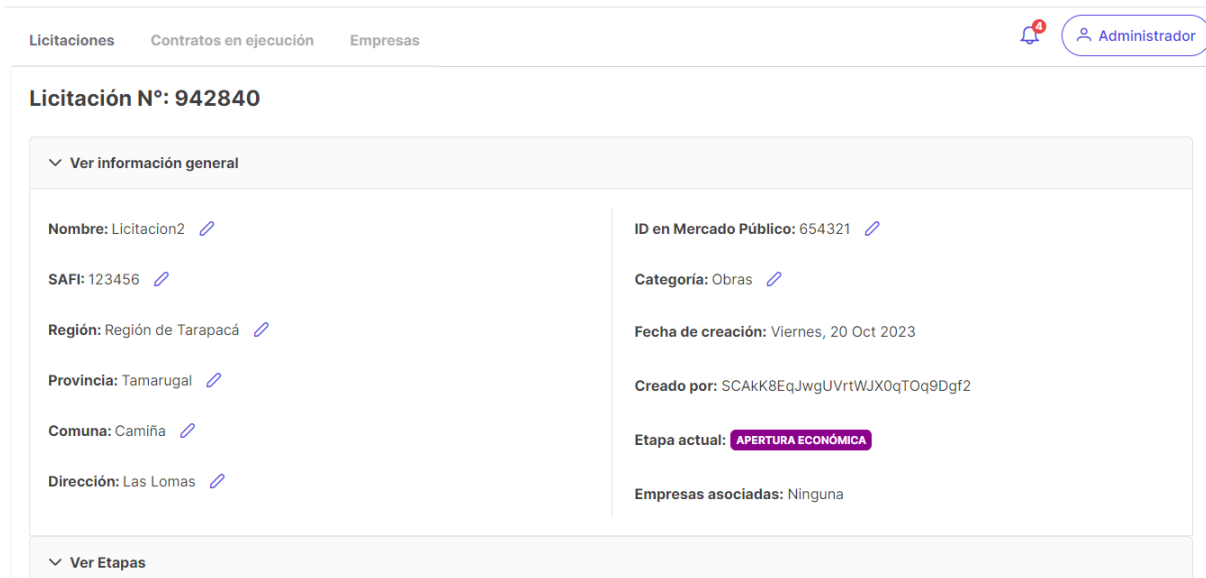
Licitaciones Contratos en ejecución Empresas

4 Administrador

Licitación N°: 942840

Ver información general

Nombre: Licitacion2

SAFI: 123456

Región: Región de Tarapacá

Provincia: Tamarugal

Comuna: Camiña

Dirección: Las Lomas

ID en Mercado Público: 654321

Categoría: Obras

Fecha de creación: Viernes, 20 Oct 2023

Creado por: SCAkK8EqJwgUVrtWJX0qTOq9Dgf2

Etapa actual: APERTURA ECONÓMICA

Empresas asociadas: Ninguna

Ver Etapas